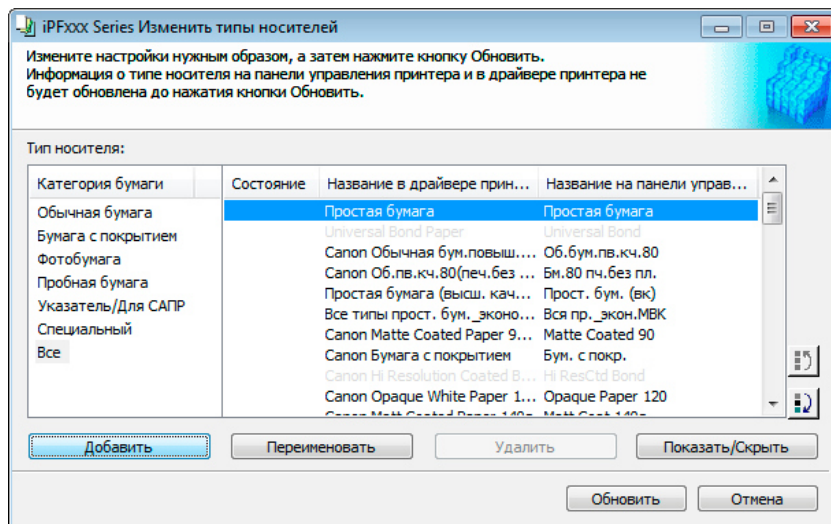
iPFxxx Series Изменить типы носителей

Измените настройки нужным образом, а затем нажмите кнопку Обновить. Информация о типе носителя на панели управления принтера и в драйвере принтера не будет обновлена до нажатия кнопки Обновить.

Тип носителя:

Категория бумаги
Обычная бумага
Бумага с покрытием
Фотобумага
Пробная бумага
Указатель/Для САПР
Специальный
Все

| Состояние | Название в драйвере прин... | Название на панели управ... |
|---|---|---|
| | Простая бумага | Простая бумага |
| | Universal Bond Paper | Universal Bond |
| | Canon Обычная бум.повыш.... | Об.бум.пв.кч.80 |
| | Canon Об.пв.кч.80(печ.без ... | Бм.80 пч.без пл. |
| | Простая бумага (высш. кач... | Прост. бум. (вк) |
| | Все типы прост. бум._эконо... | Вся пр._экон.МВК |
| | Canon Matte Coated Paper 9... | Matte Coated 90 |
| | Canon Бумага с покрытием | Бум. с покр. |
| | Canon Hi Resolution Coated B... | Hi ResCtd Bond |
| | Canon Opaque White Paper 1... | Opaque Paper 120 |
| | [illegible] | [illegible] |

Добавить
Переименовать
Удалить
Показать/Скрыть
Обновить
Отмена